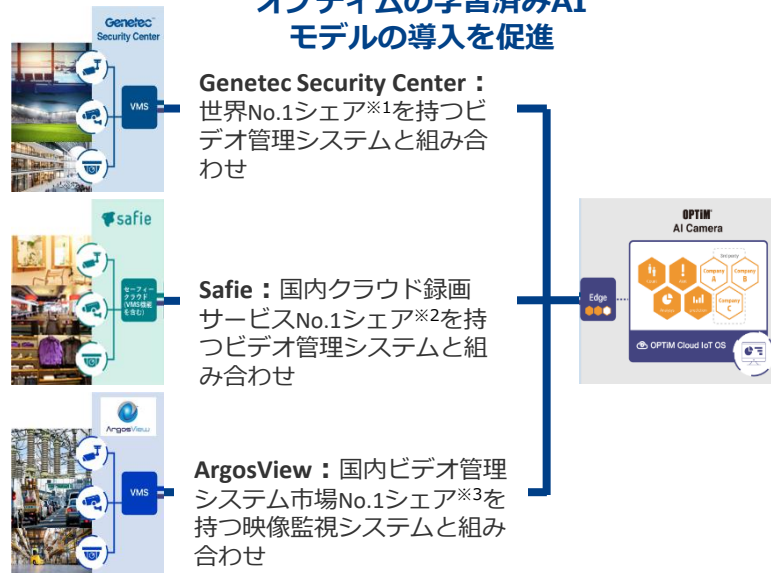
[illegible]ティムの学習済みAI
モデルの導入を促進

Genetec
Security Center

VMS

Genetec Security Center：世界No.1シェア※1を持つビデオ管理システムと組み合わせ

safie

セーフィークラウド（VMS機能を含む）

Safie：国内クラウド録画サービスNo.1シェア※2を持つビデオ管理システムと組み合わせ

ArgosView

VMS

ArgosView：国内ビデオ管理システム市場No.1シェア※3を持つ映像監視システムと組み合わせ

OPTiM
AI Camera

Company A
Company B
Company C

Edge

OPTiM Cloud IoT OS